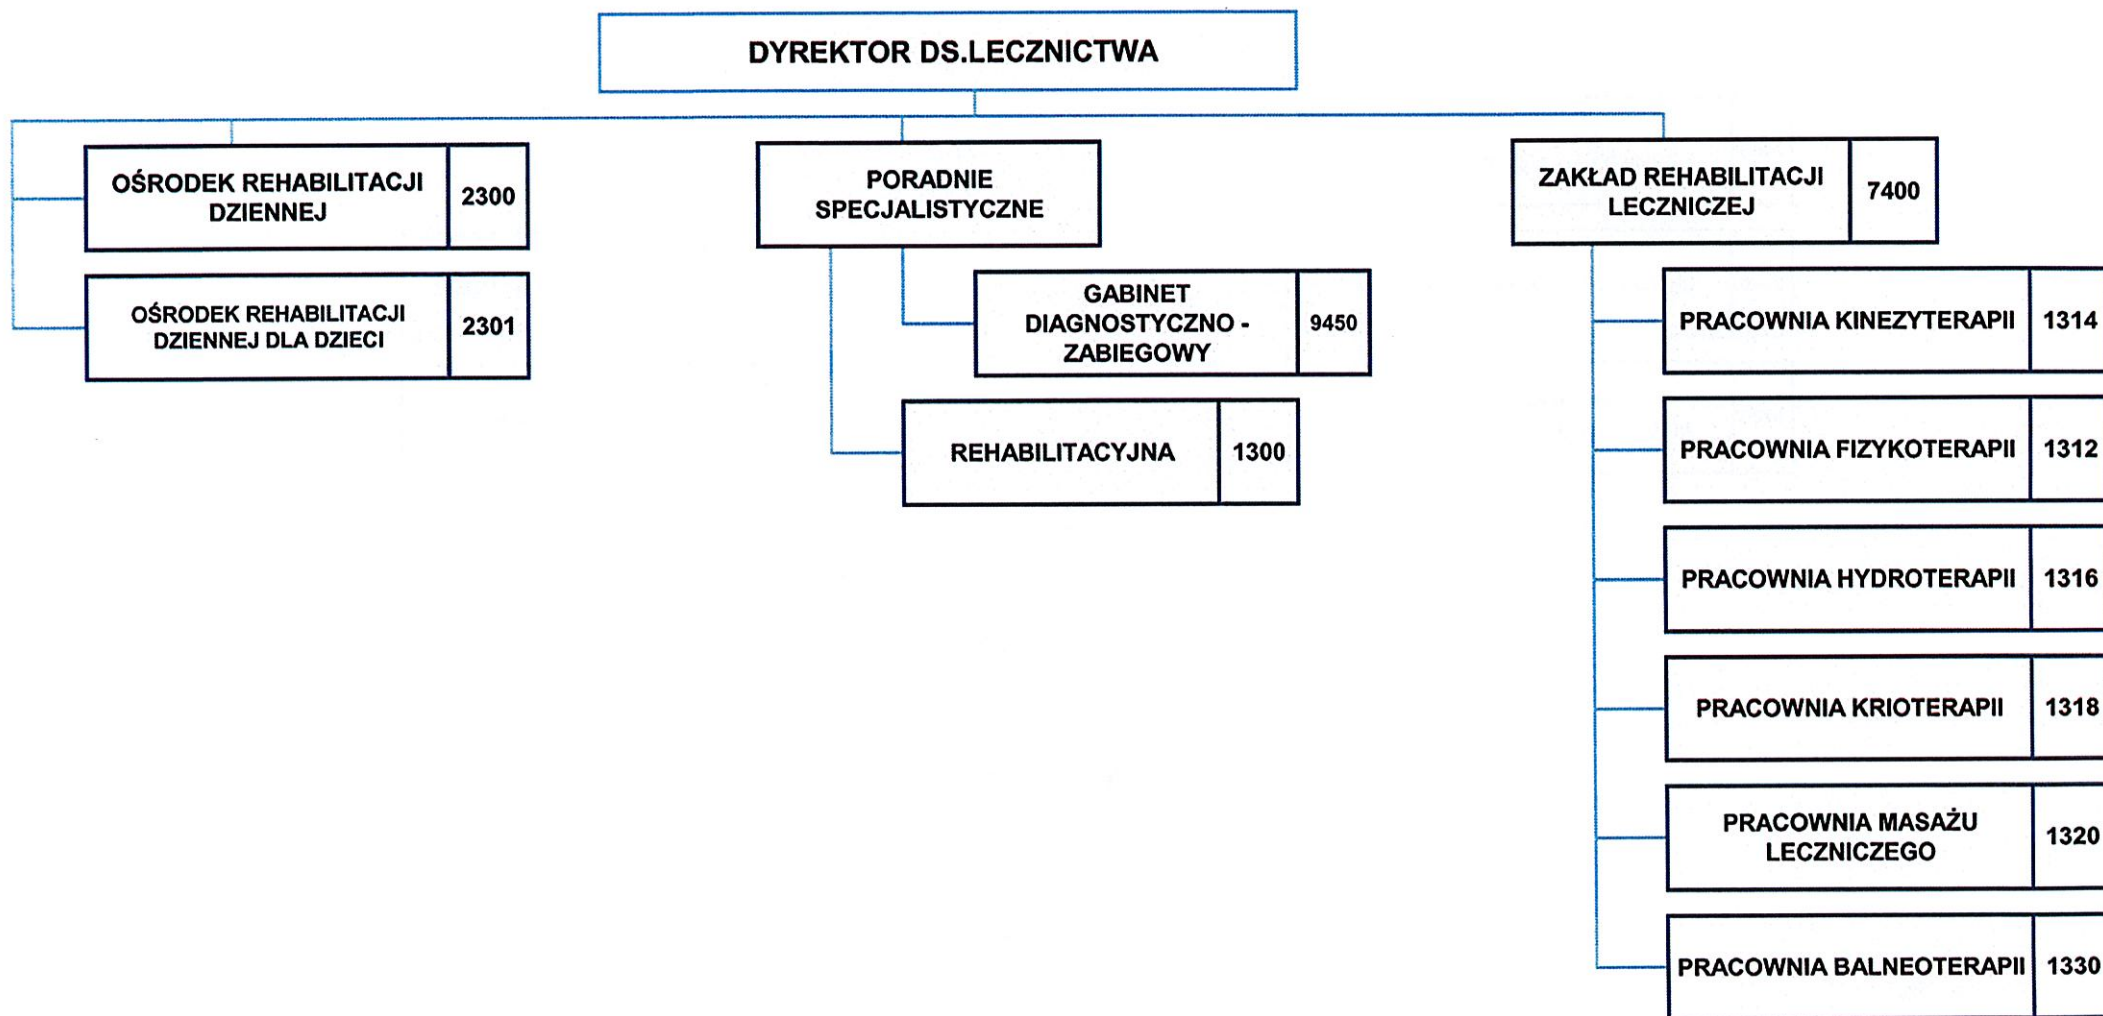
DYREKTOR DS.LECZNICTWA

OŚRODEK REHABILITACJI DZIENNEJ 2300

OŚRODEK REHABILITACJI DZIENNEJ DLA DZIECI 2301

PORADNIE SPECJALISTYCZNE

GABINET DIAGNOSTYCZNO - ZABIEGOWY 9450

REHABILITACYJNA 1300

ZAKŁAD REHABILITACJI LECZNICZEJ 7400

PRACOWNIA KINEZYTERAPII 1314

PRACOWNIA FIZYKOTERAPII 1312

PRACOWNIA HYDROTERAPII 1316

PRACOWNIA KRIOTERAPII 1318

PRACOWNIA MASAŻU LECZNICZEGO 1320

PRACOWNIA BALNEOTERAPII 1330